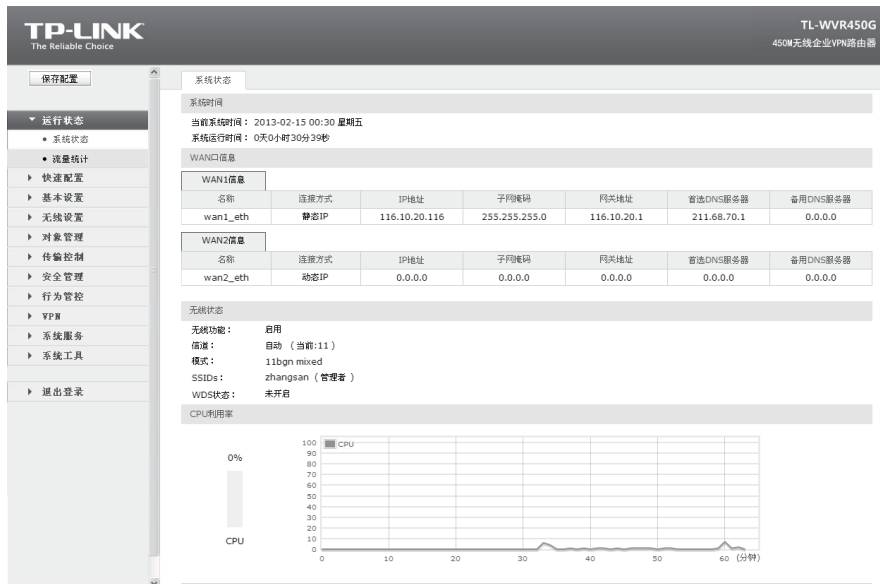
TP-LINK
The Reliable Choice

TL-WVR450G
450M无线企业VPN路由器

保存配置

▼ 运行状态
• 系统状态
• 流量统计
▶ 快速配置
▶ 基本设置
▶ 无线设置
▶ 对象管理
▶ 传输控制
▶ 安全管理
▶ 行为管控
▶ VPN
▶ 系统服务
▶ 系统工具

▶ 退出登录

系统状态

系统时间
当前系统时间： 2013-02-15 00:30 星期五
系统运行时间： 0天0小时30分39秒

WAN口信息

WAN1信息

| 名称 | 连接方式 | IP地址 | 子网掩码 | 网关地址 | 首选DNS服务器 | 备用DNS服务器 |
|---|---|---|---|---|---|---|
| wan1_eth | 静态IP | 116.10.20.116 | 255.255.255.0 | 116.10.20.1 | 211.68.70.1 | 0.0.0.0 |

WAN2信息

| 名称 | 连接方式 | IP地址 | 子网掩码 | 网关地址 | 首选DNS服务器 | 备用DNS服务器 |
|---|---|---|---|---|---|---|
| wan2_eth | 动态IP | 0.0.0.0 | 0.0.0.0 | 0.0.0.0 | 0.0.0.0 | 0.0.0.0 |

无线状态
无线功能： 启用
信道： 自动 （当前：11）
模式： 11bgn mixed
SSIDs： zhangsan （管理者）
WDS状态： 未开启

CPU利用率

0%

CPU

100 90 80 70 60 50 40 30 20 10 0
CPU
0 10 20 30 40 50 60 (分钟)